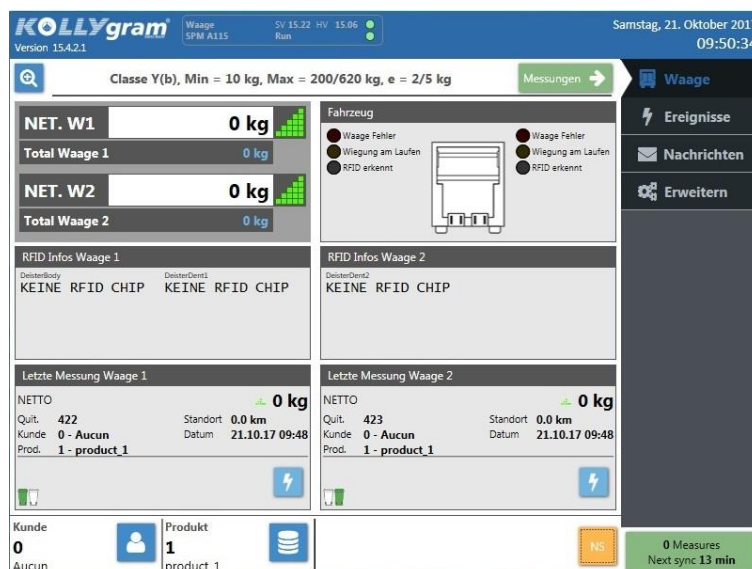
KOLLYgram
Version 15.4.2.1
Waage
SPM A115
SV 15.22 HV 15.06
Run
Samstag, 21. Oktober 201
09:50:34

Classe Y(b), Min = 10 kg, Max = 200/620 kg, e = 2/5 kg
Messungen

Waage
Ereignisse
Nachrichten
Erweitern

NET. W1 0 kg
Total Waage 1 0 kg
NET. W2 0 kg
Total Waage 2 0 kg

Fahrzeug
Waage Fehler
Wiegung am Laufen
RFID erkennt
Waage Fehler
Wiegung am Laufen
RFID erkennt

RFID Infos Waage 1
DeisterBody
KEINE RFID CHIP
DeisterDent1
KEINE RFID CHIP

RFID Infos Waage 2
DeisterDent2
KEINE RFID CHIP

Letzte Messung Waage 1
NETTO 0 kg
Quit. 422
Kunde 0 - Aucun
Prod. 1 - product_1
Standort 0.0 km
Datum 21.10.17 09:48

Letzte Messung Waage 2
NETTO 0 kg
Quit. 423
Kunde 0 - Aucun
Prod. 1 - product_1
Standort 0.0 km
Datum 21.10.17 09:48

Kunde
0
Aucun
Produkt
1
product 1
NS
0 Measures
Next sync 13 min